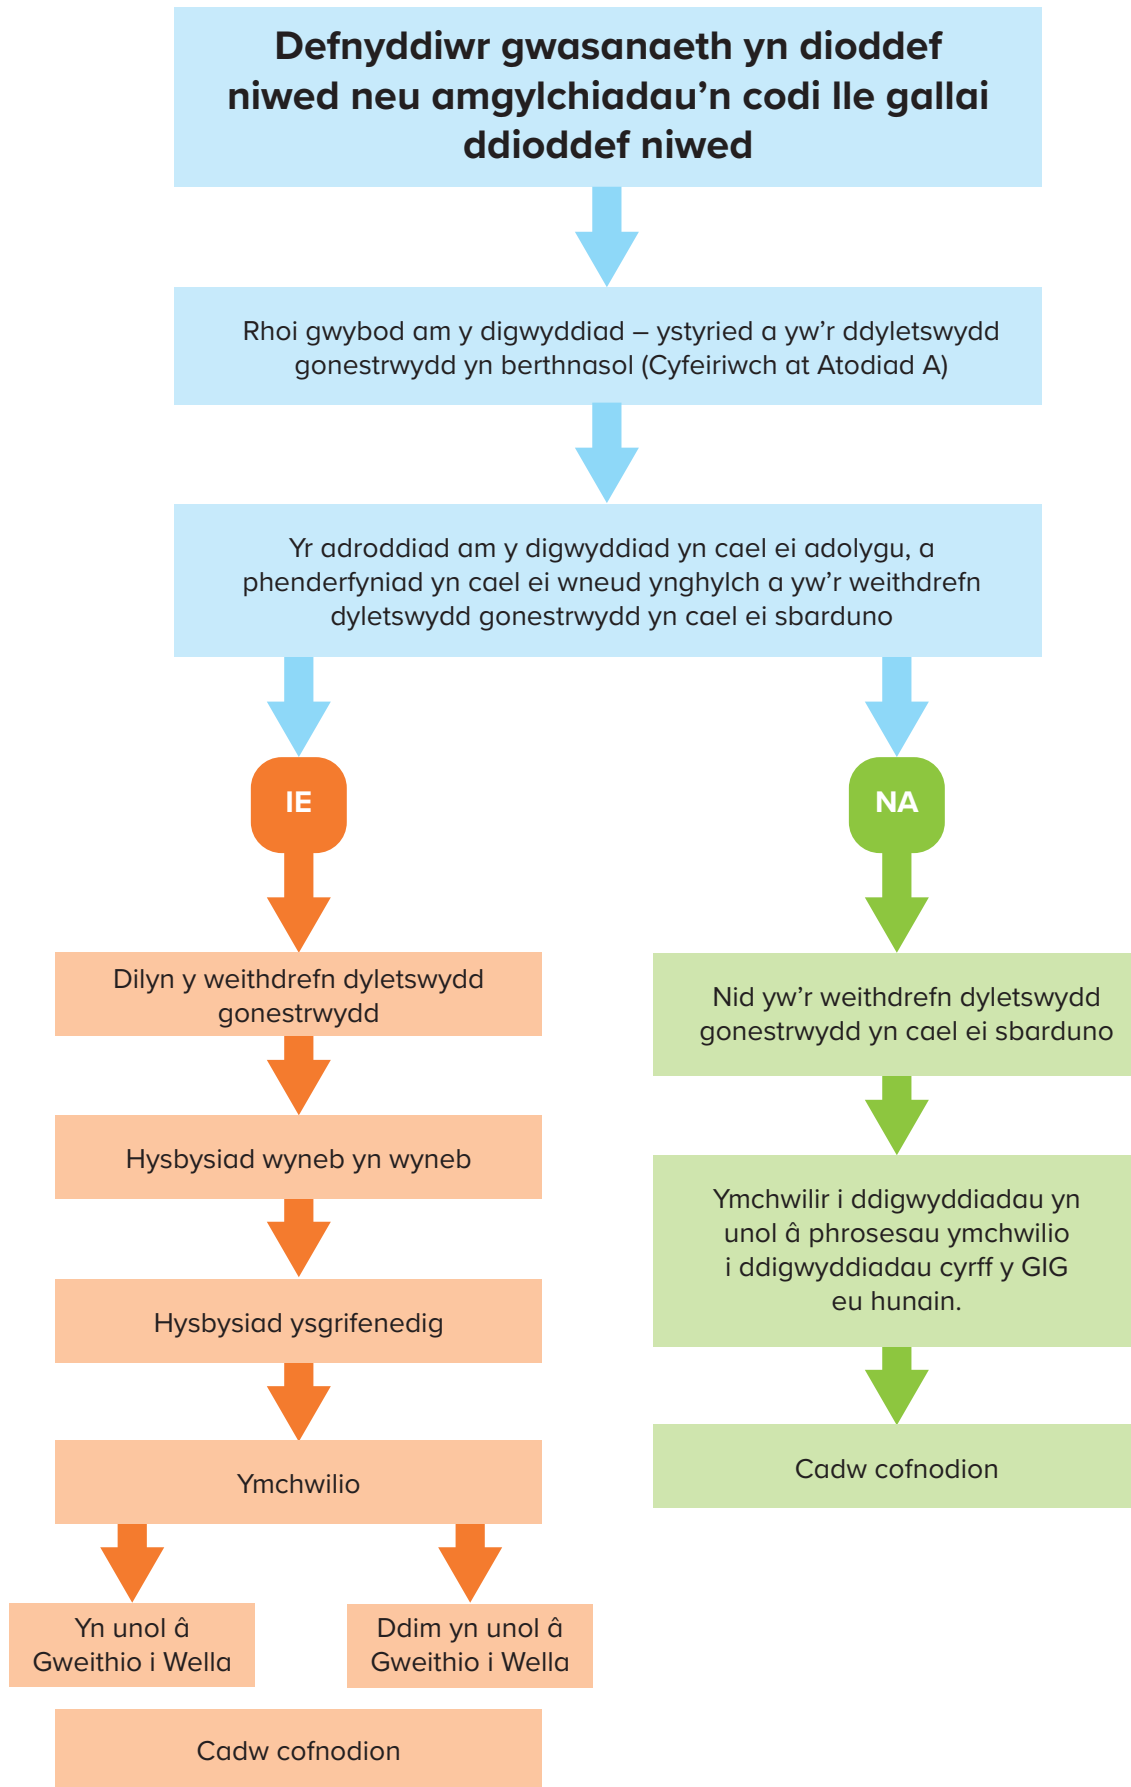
Defnyddiwr gwasanaeth yn dioddef niwed neu amgylchiadau'n codi lle gallai ddioddef niwed

Rhoi gwybod am y digwyddiad – ystyried a yw'r ddyletswydd gonestrwydd yn berthnasol (Cyfeiriwch at Atodiad A)

Yr adroddiad am y digwyddiad yn cael ei adolygu, a phenderfyniad yn cael ei wneud ynghylch a yw'r weithdrefn dyletswydd gonestrwydd yn cael ei sbarduno

IE

Dilyn y weithdrefn dyletswydd gonestrwydd

Hysbysiad wyneb yn wyneb

Hysbysiad ysgrifenedig

Ymchwilio

Yn unol â Gweithio i Wella

Ddim yn unol â Gweithio i Wella

Cadw cofnodion

NA

Nid yw'r weithdrefn dyletswydd gonestrwydd yn cael ei sbarduno

Ymchwilir i ddigwyddiadau yn unol â phrosesau ymchwilio i ddigwyddiadau cyrff y GIG eu hunain.

Cadw cofnodion